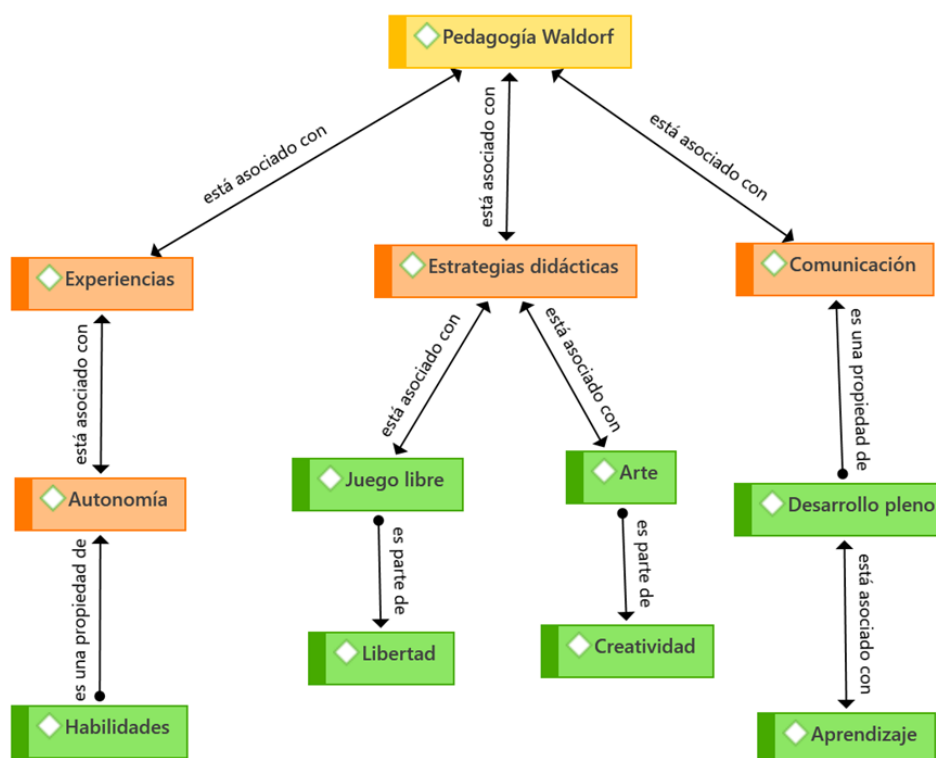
Pedagogía Waldorf

está asociado con

está asociado con

está asociado con

Experiencias

Estrategias didácticas

Comunicación

está asociado con

está asociado con

está asociado con

es una propiedad de

Autonomía

Juego libre

Arte

Desarrollo pleno

es una propiedad de

es parte de

es parte de

está asociado con

Libertad

Creatividad

Habilidades

Aprendizaje